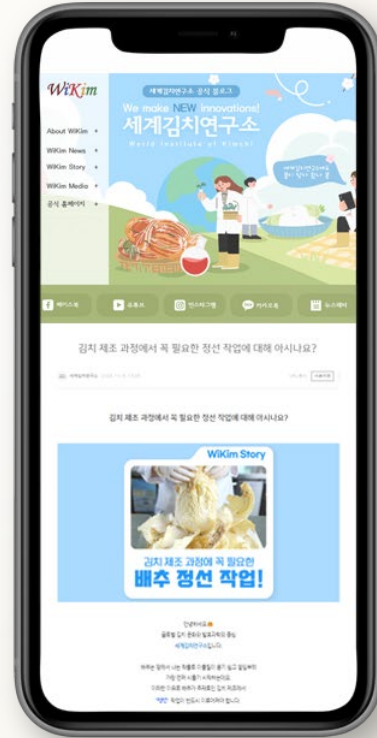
WiKim

About WiKim
WiKim News
WiKim Story
WiKim Media
공식 홈페이지

세계김치연구소 공식 블로그

We make NEW innovations!

세계김치연구소

World Institute of Kimchi

페이스북
유튜브
인스타그램
카카오톡
뉴스레터

김치 제조 과정에서 꼭 필요한 정선 작업에 대해 아시나요?

세계김치연구소

김치 제조 과정에서 꼭 필요한 정선 작업에 대해 아시나요?

WiKim Story

김치 제조 과정에 꼭 필요한

배추 정선 작업!

안녕하세요
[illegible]
세계김치연구소입니다.

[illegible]
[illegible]
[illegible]
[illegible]